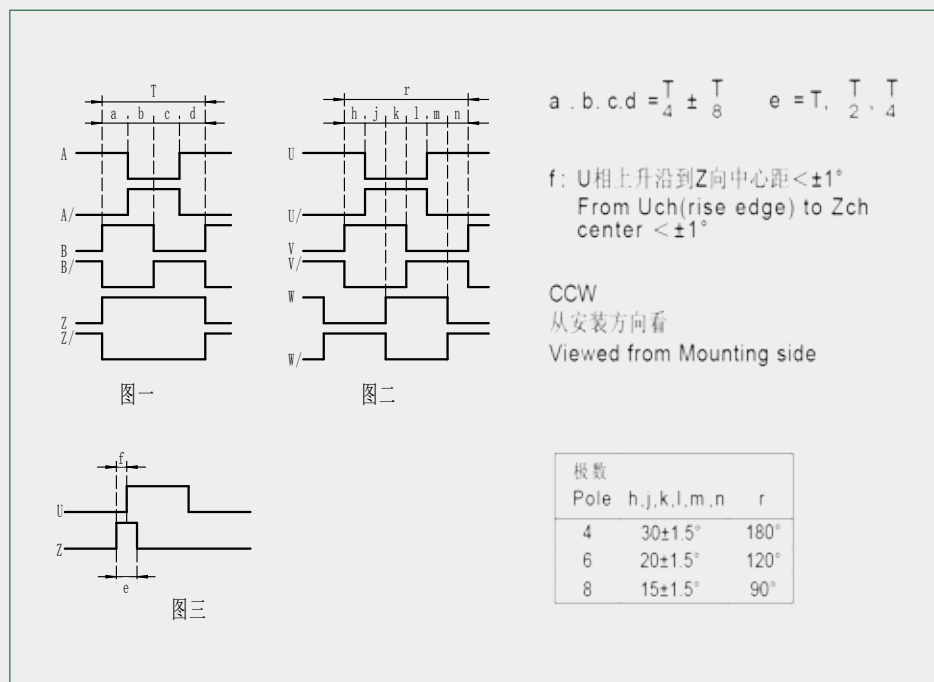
T
a b c d
A
A/
B
B/
Z
Z/
图一

r
h j k l m n
U
U/
V
V/
W
W/
图二

$a.b.c.d = \frac{T}{4} \pm \frac{T}{8}$   $e = T, \frac{T}{2}, \frac{T}{4}$

f: U相上升沿到Z向中心距 < ±1°
From Uch(rise edge) to Zch center < ±1°

CCW
从安装方向看
Viewed from Mounting side

f
U
Z
e
图三

| 极数 Pole | h,j,k,l,m,n | r |
|---|---|---|
| 4 | 30±1.5° | 180° |
| 6 | 20±1.5° | 120° |
| 8 | 15±1.5° | 90° |